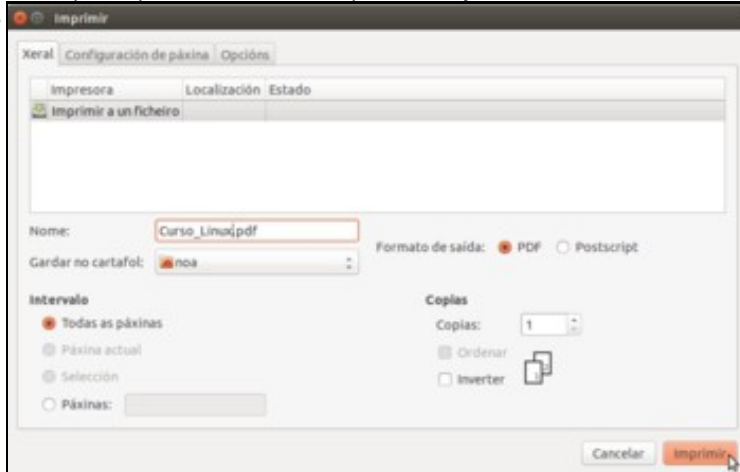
Imprimir

Xeral | Configuración de páxina | Opcións

| Impresora | Localización | Estado |
|---|---|---|
| Imprimir a un ficheiro | | |

Nome: Curso_Linux.pdf

Gardar no cartafol: noa

Formato de saída: PDF Postscript

Intervalo

Todas as páxinas

Páxina actual

Selección

Páxinas:

Copias

Copias: 1

Ordenar

Inverter

Cancelar Imprimir